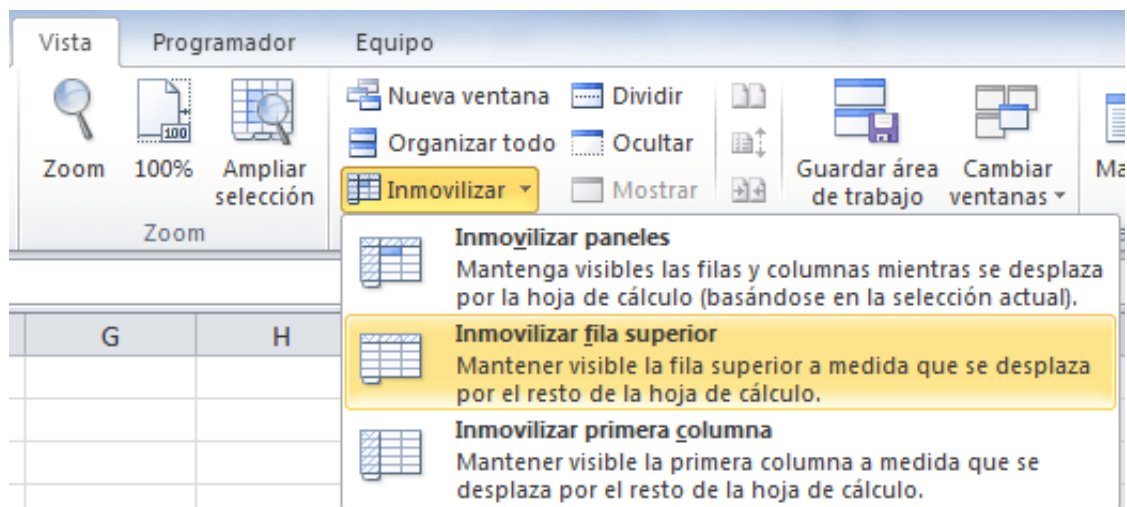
Vista Programador Equipo

Zoom 100% Ampliar selección

Zoom

Nueva ventana Dividir

Organizar todo Ocultar

Inmovilizar Mostrar

Guardar área de trabajo

Cambiar ventanas

Ma

G H

Inmovilizar paneles
Mantenga visibles las filas y columnas mientras se desplaza por la hoja de cálculo (basándose en la selección actual).

Inmovilizar fila superior
Mantener visible la fila superior a medida que se desplaza por el resto de la hoja de cálculo.

Inmovilizar primera columna
Mantener visible la primera columna a medida que se desplaza por el resto de la hoja de cálculo.